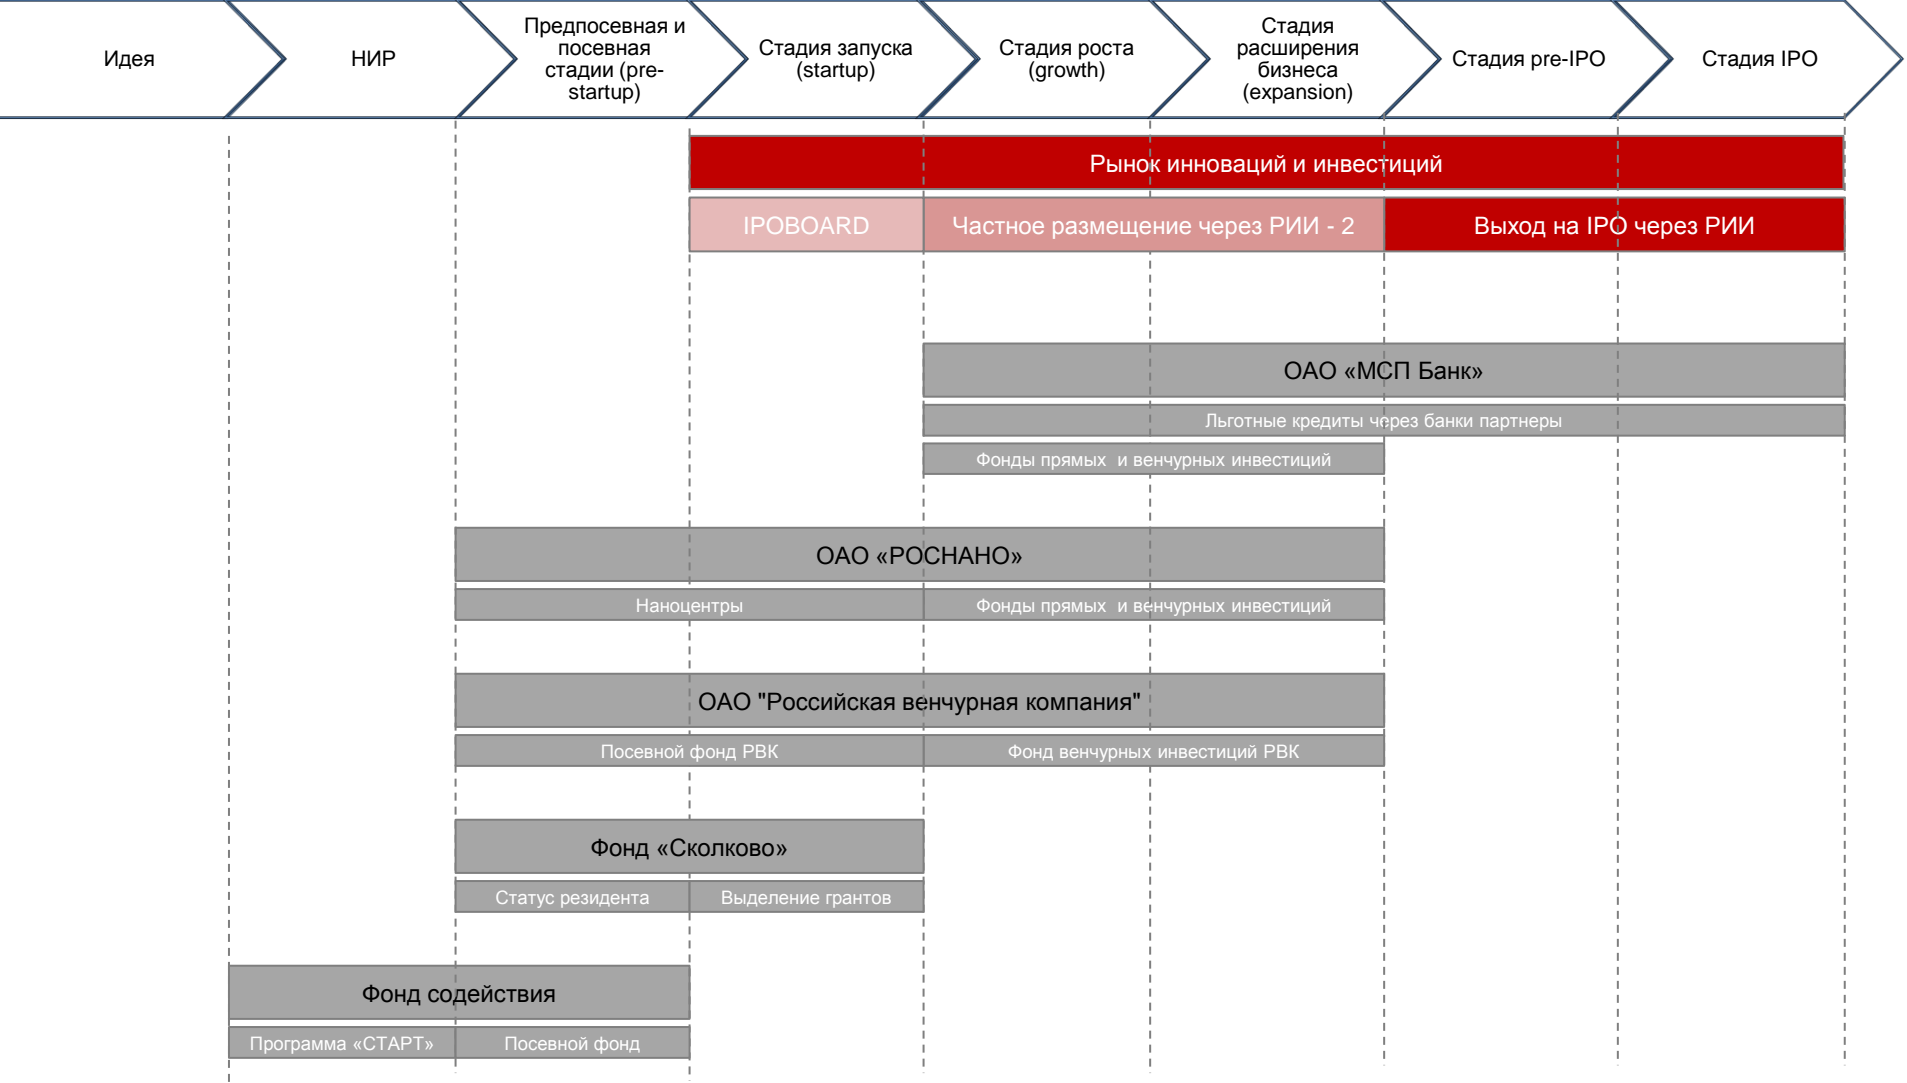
Идея

НИР

Предпосевная и посевная стадии (pre-startup)

Стадия запуска (startup)

Стадия роста (growth)

Стадия расширения бизнеса (expansion)

Стадия pre-IPO

Стадия IPO

Рынок инноваций и инвестиций

IPOBOARD

Частное размещение через РИИ - 2

Выход на IPO через РИИ

ОАО «МСП Банк»

Льготные кредиты через банки партнеры

Фонды прямых и венчурных инвестиций

ОАО «РОСНАНО»

Наноцентры

Фонды прямых и венчурных инвестиций

ОАО "Российская венчурная компания"

Посевной фонд РВК

Фонд венчурных инвестиций РВК

Фонд «Сколково»

Статус резидента

Выделение грантов

Фонд содействия

Программа «СТАРТ»

Посевной фонд